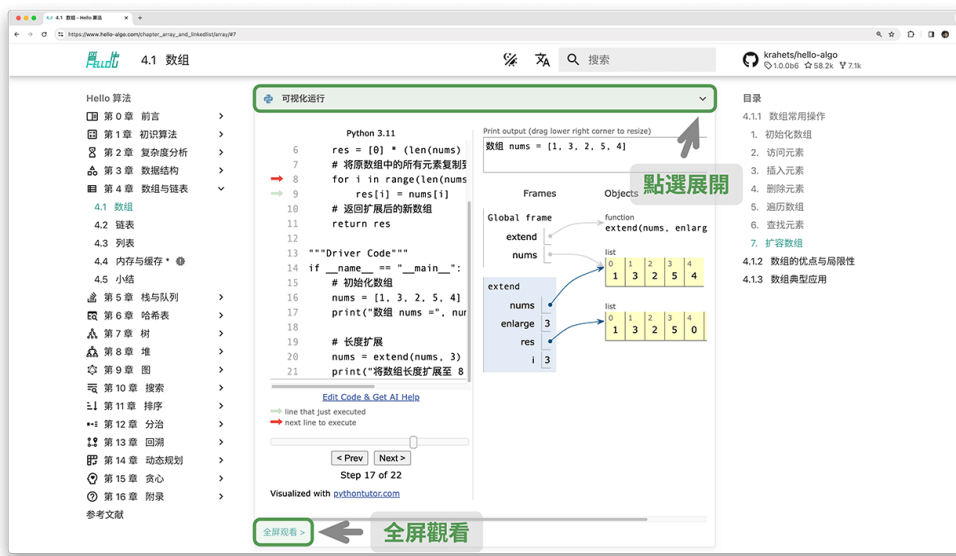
4.1 数组 - Hello 算法

https://www.hello-algo.com/chapter_array_and_linkedlist/array/#7

Hello 算法 4.1 数组

搜索

krahets/hello-algo
1.0.0b6 58.2k 7.1k

Hello 算法
第 0 章 前言
第 1 章 初识算法
第 2 章 复杂度分析
第 3 章 数据结构
第 4 章 数组与链表
4.1 数组
4.2 链表
4.3 列表
4.4 内存与缓存 *
4.5 小结
第 5 章 栈与队列
第 6 章 哈希表
第 7 章 树
第 8 章 堆
第 9 章 图
第 10 章 搜索
第 11 章 排序
第 12 章 分治
第 13 章 回溯
第 14 章 动态规划
第 15 章 贪心
第 16 章 附录
参考文献

可视化运行

Python 3.11

6 res = [0] * (len(nums)
7 # 将原数组中的所有元素复制到
8 for i in range(len(nums
9 res[i] = nums[i]
10 # 返回扩展后的新数组
11 return res
12
13 """Driver Code"""
14 if __name__ == "__main__":
15 # 初始化数组
16 nums = [1, 3, 2, 5, 4]
17 print("数组 nums =", nur
18
19 # 长度扩展
20 nums = extend(nums, 3)
21 print("将数组长度扩展至 8

Edit Code & Get AI Help
line that just executed
next line to execute

< Prev Next >
Step 17 of 22
Visualized with pythontutor.com

Print output (drag lower right corner to resize)
数组 nums = [1, 3, 2, 5, 4]

Frames Objects
Global frame
extend
nums
function
extend(nums, enlarg
list
| 0 | 1 | 2 | 3 | 4 |
|---|---|---|---|---|
| 1 | 3 | 2 | 5 | 4 |

extend
nums
enlarge 3
res
i 3
list
| 0 | 1 | 2 | 3 | 4 |
|---|---|---|---|---|
| 1 | 3 | 2 | 5 | 0 |

點選展開

全屏观看 >
全屏觀看

目录
4.1.1 数组常用操作
1. 初始化数组
2. 访问元素
3. 插入元素
4. 删除元素
5. 遍历数组
6. 查找元素
7. 扩容数组
4.1.2 数组的优点与局限性
4.1.3 数组典型应用